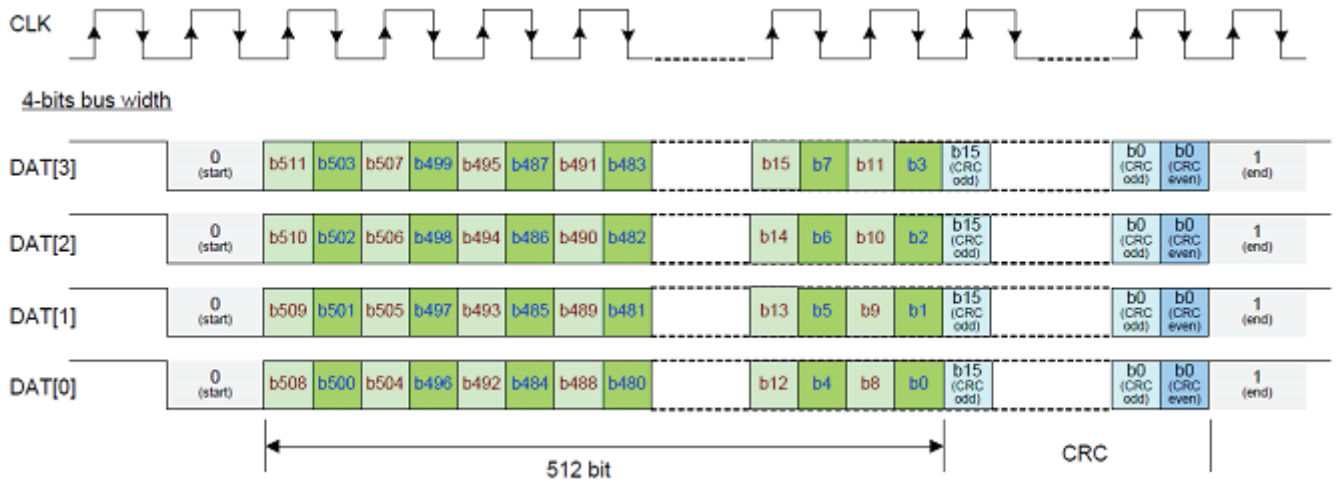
CLK

4-bits bus width

DAT[3] 0 (start) b511 b503 b507 b499 b495 b487 b491 b483 b15 b7 b11 b3 b15 (CRC odd) b0 (CRC odd) b0 (CRC even) 1 (end)

DAT[2] 0 (start) b510 b502 b506 b498 b494 b486 b490 b482 b14 b6 b10 b2 b15 (CRC odd) b0 (CRC odd) b0 (CRC even) 1 (end)

DAT[1] 0 (start) b509 b501 b505 b497 b493 b485 b489 b481 b13 b5 b9 b1 b15 (CRC odd) b0 (CRC odd) b0 (CRC even) 1 (end)

DAT[0] 0 (start) b508 b500 b504 b496 b492 b484 b488 b480 b12 b4 b8 b0 b15 (CRC odd) b0 (CRC odd) b0 (CRC even) 1 (end)

512 bit

CRC